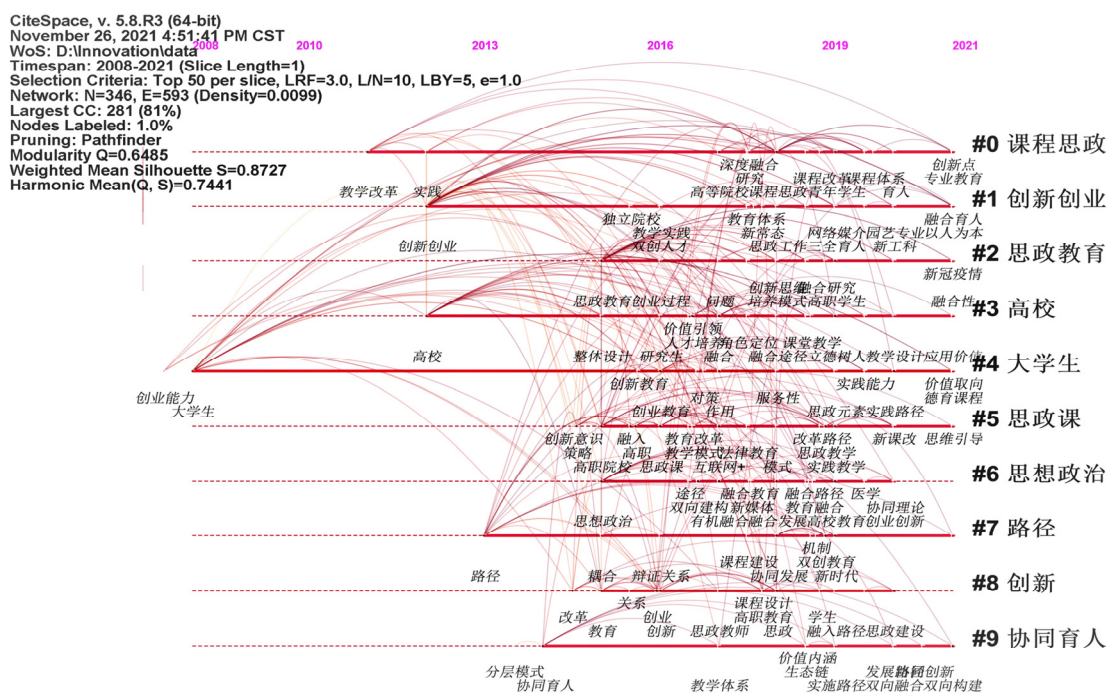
CiteSpace, v. 5.8.R3 (64-bit)
November 26, 2021 4:51:41 PM CST
WoS: D:\Innovation\data
Timespan: 2008-2021 (Slice Length=1)
Selection Criteria: Top 50 per slice, LRF=3.0, L/N=10, LBY=5, e=1.0
Network: N=346, E=593 (Density=0.0099)
Largest CC: 281 (81%)
Nodes Labeled: 1.0%
Pruning: Pathfinder
Modularity Q=0.6485
Weighted Mean Silhouette S=0.8727
Harmonic Mean(Q, S)=0.7441

2008 2010 2013 2016 2019 2021

#0 课程思政
深度融合 创新点
研究 课程改革课程体系 专业教育
教学改革 实践 高等院校课程思政青年学生 育人
#1 创新创业
独立院校 教育体系 融合育人
教学实践 新常态 网络媒介园艺专业以人为本
创新创业 双创人才 思政工作三全育人 新工科
#2 思政教育
新冠疫情
创新思维融合研究
思政教育创业过程 问题 培养模式高职学生 融合性
#3 高校
价值引领
人才培养角色定位 课堂教学
高校 整体设计 研究生 融合 融合途径立德树人教学设计应用价值
#4 大学生
创业能力 创新教育 实践能力 价值取向
大学生 对策 服务性 德育课程
创业教育 作用 思政元素实践路径
#5 思政课
创新意识 融入 教育改革 改革路径 新课改 思维引导
策略 高职 教学模式法律教育 思政教学
高职院校 思政课 互联网+ 模式 实践教学
#6 思想政治
途径 融合教育 融合路径 医学
双向建构新媒体 教育融合 协同理论
思想政治 有机融合融合发展高校教育创业创新
#7 路径
机制
课程建设 双创教育
路径 耦合 辩证关系 协同发展 新时代
#8 创新
关系 课程设计
改革 创业 高职教育 学生
教育 创新 思政教师 思政 融入路径思政建设
#9 协同育人
价值内涵
分层模式 生态链 发展路径创新
协同育人 教学体系 实施路径双向融合双向构建